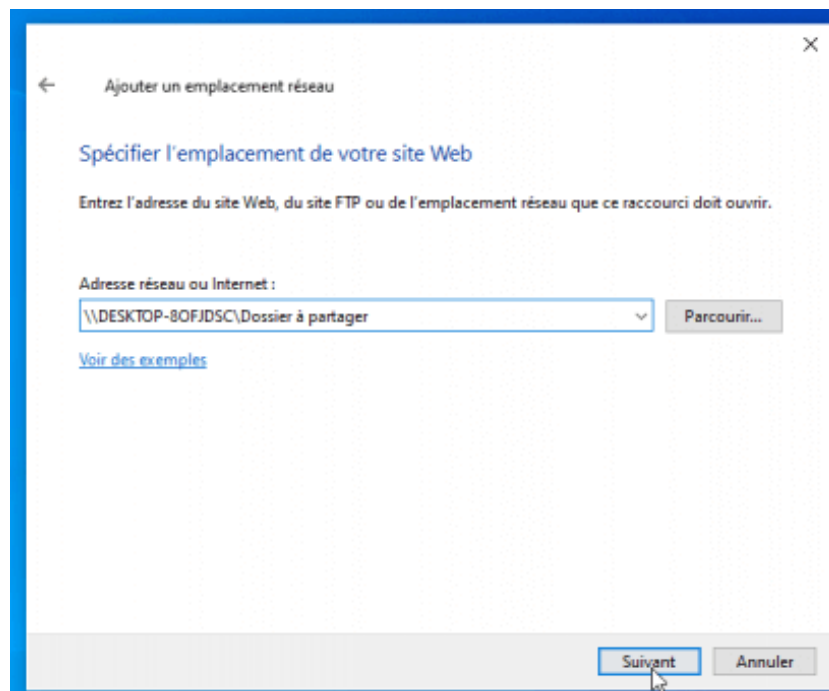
Ajouter un emplacement réseau

Spécifier l'emplacement de votre site Web

Entrez l'adresse du site Web, du site FTP ou de l'emplacement réseau que ce raccourci doit ouvrir.

Adresse réseau ou Internet :

\\DESKTOP-8OFJDSC\Dossier à partager

Parcourir...

Voir des exemples

Suivant

Annuler